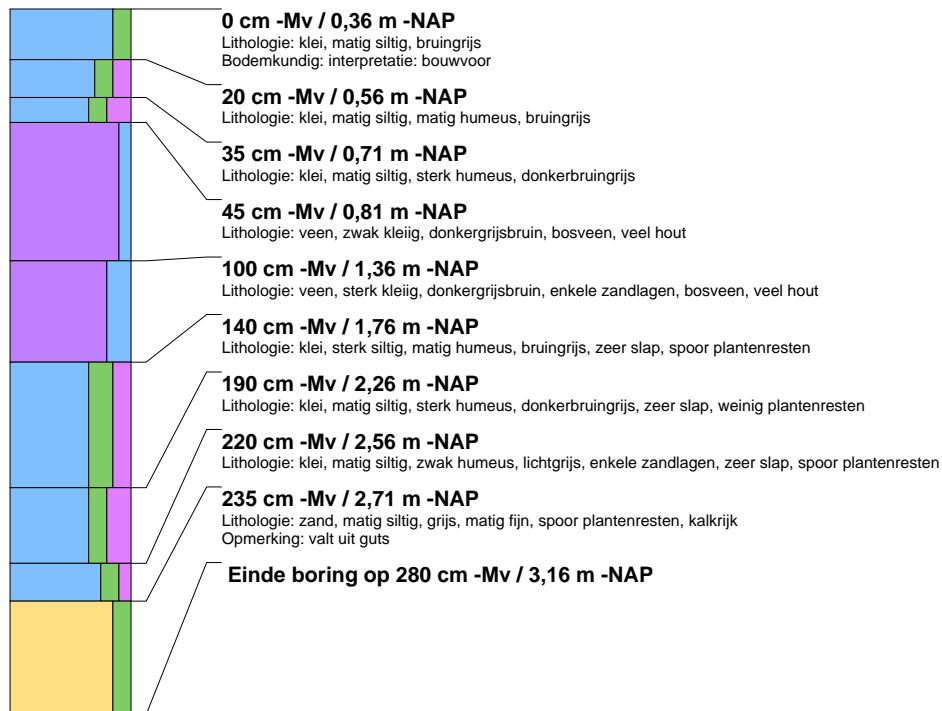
**0 cm -Mv / 0,36 m -NAP**
Lithologie: klei, matig siltig, bruingrijs
Bodemkundig: interpretatie: bouwvoor

**20 cm -Mv / 0,56 m -NAP**
Lithologie: klei, matig siltig, matig humeus, bruingrijs

**35 cm -Mv / 0,71 m -NAP**
Lithologie: klei, matig siltig, sterk humeus, donkerbruingrijs

**45 cm -Mv / 0,81 m -NAP**
Lithologie: veen, zwak kleiig, donkergrijsbruin, bosveen, veel hout

**100 cm -Mv / 1,36 m -NAP**
Lithologie: veen, sterk kleiig, donkergrijsbruin, enkele zandlagen, bosveen, veel hout

**140 cm -Mv / 1,76 m -NAP**
Lithologie: klei, sterk siltig, matig humeus, bruingrijs, zeer slap, spoor plantenresten

**190 cm -Mv / 2,26 m -NAP**
Lithologie: klei, matig siltig, sterk humeus, donkerbruingrijs, zeer slap, weinig plantenresten

**220 cm -Mv / 2,56 m -NAP**
Lithologie: klei, matig siltig, zwak humeus, lichtgrijs, enkele zandlagen, zeer slap, spoor plantenresten

**235 cm -Mv / 2,71 m -NAP**
Lithologie: zand, matig siltig, grijs, matig fijn, spoor plantenresten, kalkrijk
Opmerking: valt uit guts

**Einde boring op 280 cm -Mv / 3,16 m -NAP**